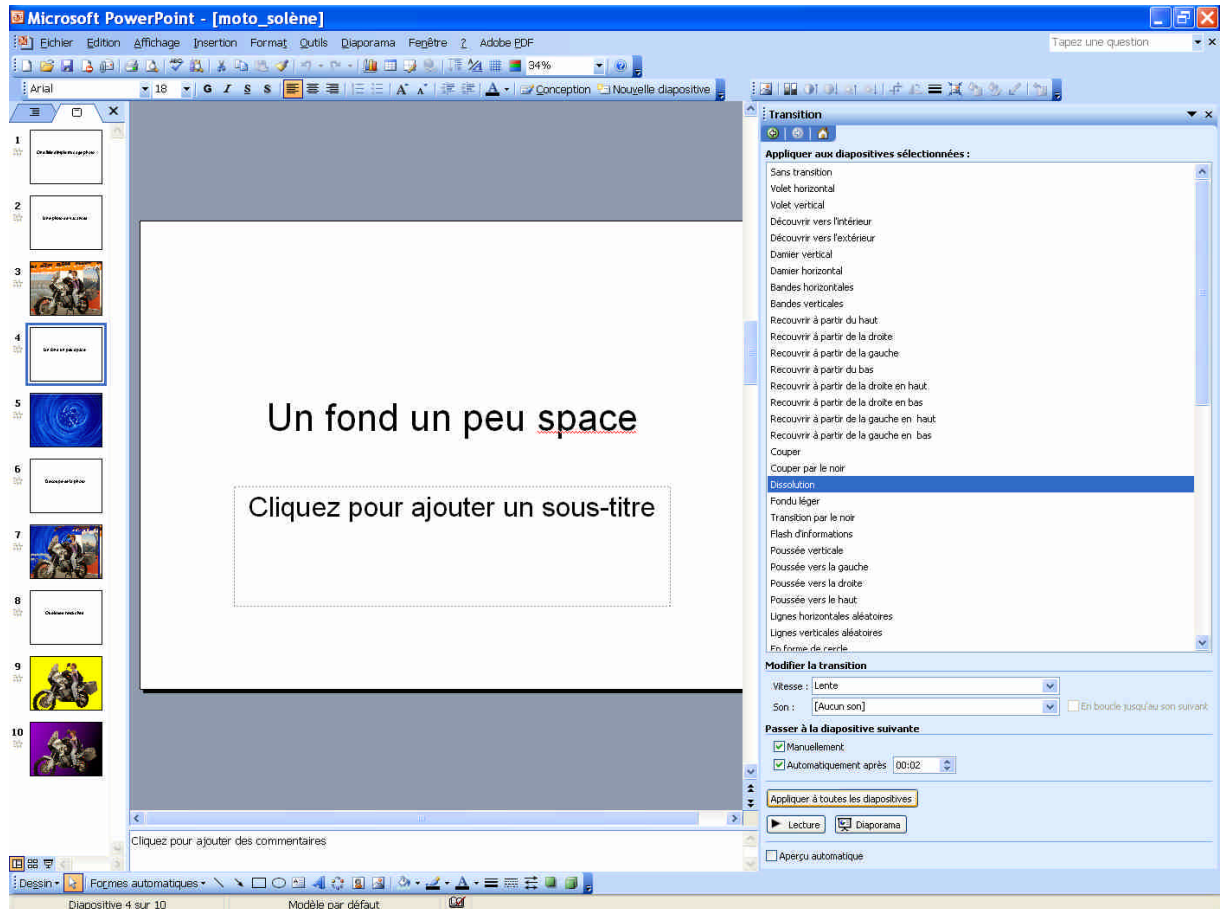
Microsoft PowerPoint - [moto_solène]

Fichier Edition Affichage Insertion Format Outils Diaporama Fenêtre ? Adobe PDF

Tapez une question

34%

Arial 18 G I S S Conception Nouvelle diapositive

1
2
3
4
5
6
7
8
9
10

Un fond un peu space

Cliquez pour ajouter un sous-titre

Cliquez pour ajouter des commentaires

Transition

Appliquer aux diapositives sélectionnées :

Sans transition
Volet horizontal
Volet vertical
Découvrir vers l'intérieur
Découvrir vers l'extérieur
Damier vertical
Damier horizontal
Bandes horizontales
Bandes verticales
Recouvrir à partir du haut
Recouvrir à partir de la droite
Recouvrir à partir de la gauche
Recouvrir à partir du bas
Recouvrir à partir de la droite en haut
Recouvrir à partir de la droite en bas
Recouvrir à partir de la gauche en haut
Recouvrir à partir de la gauche en bas
Couper
Couper par le noir
Dissolution
Fondu léger
Transition par le noir
Flash d'informations
Poussée verticale
Poussée vers la gauche
Poussée vers la droite
Poussée vers le haut
Lignes horizontales aléatoires
Lignes verticales aléatoires
En forme de cercle

Modifier la transition

Vitesse : Lente

Son : [Aucun son]

En boucle jusqu'au son suivant

Passer à la diapositive suivante

Manuellement

Automatiquement après 00:02

Appliquer à toutes les diapositives

Lecture

Diaporama

Aperçu automatique

Dessin ▾ Formes automatiques ▾

Diapositive 4 sur 10 Modèle par défaut